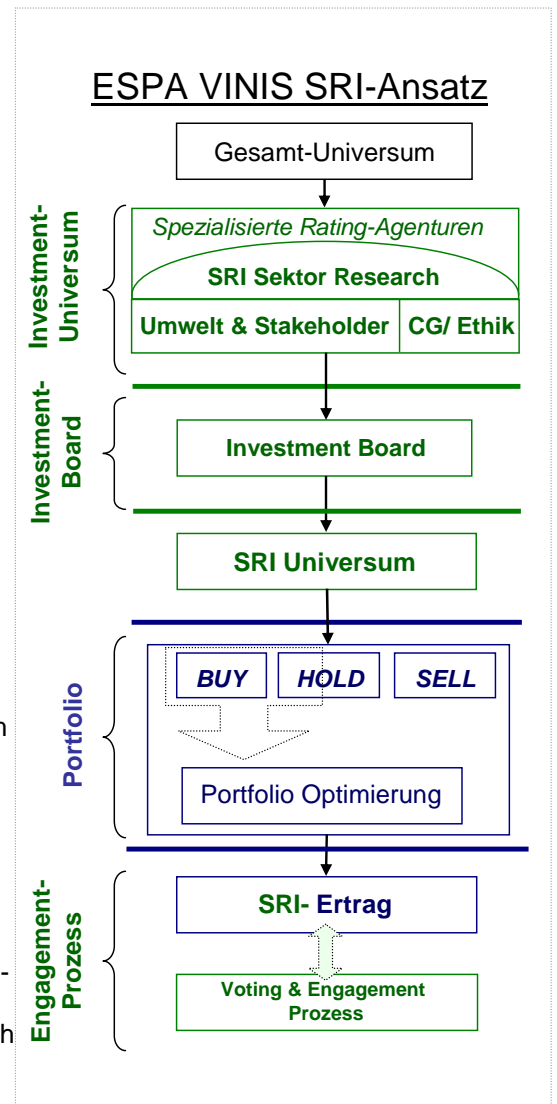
ESPA VINIS SRI-Ansatz

Gesamt-Universum

Investment-Universum

Spezialisierte Rating-Agenturen

SRI Sektor Research

Umwelt & Stakeholder

CG/ Ethik

Investment-Board

Investment Board

SRI Universum

Portfolio

BUY

HOLD

SELL

Portfolio Optimierung

Engagement-Prozess

SRI- Ertrag

Voting & Engagement Prozess

n

-

h